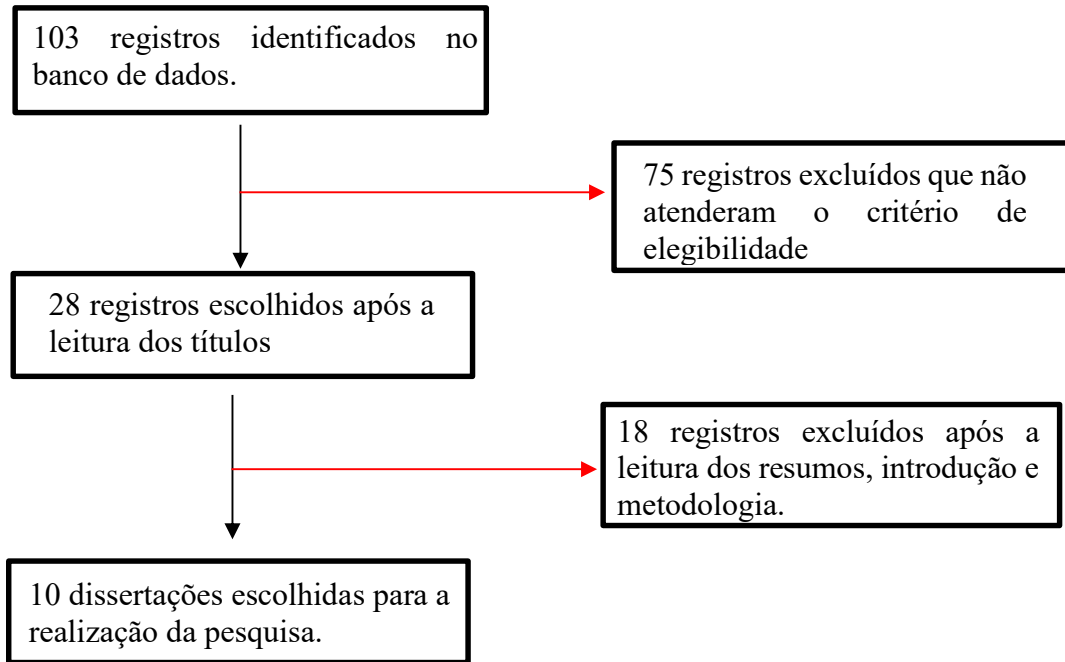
103 registros identificados no banco de dados.

75 registros excluídos que não atenderam o critério de elegibilidade

28 registros escolhidos após a leitura dos títulos

18 registros excluídos após a leitura dos resumos, introdução e metodologia.

10 dissertações escolhidas para a realização da pesquisa.